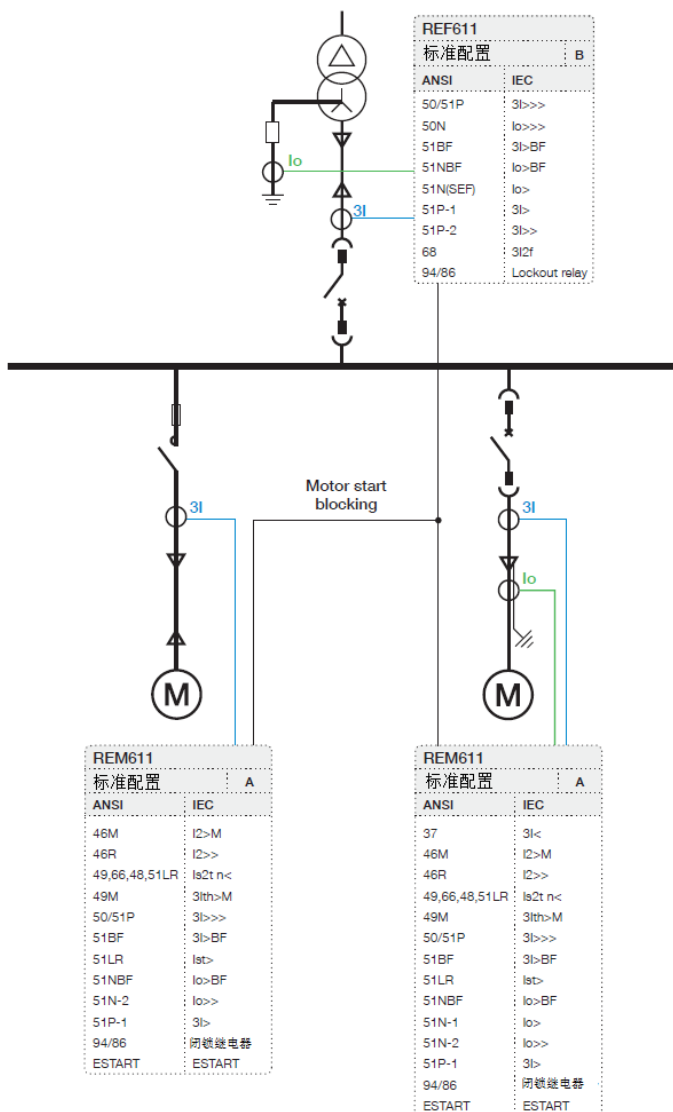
REF611
标准配置 B

| ANSI | IEC |
|---|---|
| 50/51P | 3I>>> |
| 50N | Io>>> |
| 51BF | 3I>BF |
| 51NBF | Io>BF |
| 51N(SEF) | Io> |
| 51P-1 | 3I> |
| 51P-2 | 3I>> |
| 68 | 3I2f |
| 94/86 | Lockout relay |

Io
3I

Motor start blocking

3I
3I
Io

M
M

REM611
标准配置 A

| ANSI | IEC |
|---|---|
| 46M | I2>M |
| 46R | I2>> |
| 49,66,48,51LR | Is2t n< |
| 49M | 3Ith>M |
| 50/51P | 3I>>> |
| 51BF | 3I>BF |
| 51LR | Ist> |
| 51NBF | Io>BF |
| 51N-2 | Io>> |
| 51P-1 | 3I> |
| 94/86 | 闭锁继电器 |
| ESTART | ESTART |

REM611
标准配置 A

| ANSI | IEC |
|---|---|
| 37 | 3I< |
| 46M | I2>M |
| 46R | I2>> |
| 49,66,48,51LR | Is2t n< |
| 49M | 3Ith>M |
| 50/51P | 3I>>> |
| 51BF | 3I>BF |
| 51LR | Ist> |
| 51NBF | Io>BF |
| 51N-1 | Io> |
| 51N-2 | Io>> |
| 51P-1 | 3I> |
| 94/86 | 闭锁继电器 |
| ESTART | ESTART |